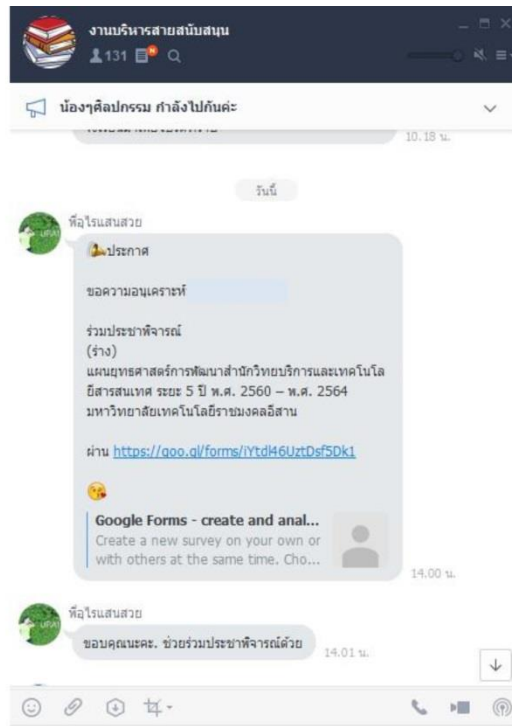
งานบริหารสายสนับสนุน
131

น้องๆศิลปกรรม กำลังไปกันค่ะ

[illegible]
10.18 น.

วันนี้

พี่อุไรแสนสวย

ประกาศ

ขอความอนุเคราะห์

ร่วมประชาพิจารณ์
(ร่าง)
แผนยุทธศาสตร์การพัฒนาสำนักวิทยบริการและเทคโนโลยีสารสนเทศ ระยะ 5 ปี พ.ศ. 2560 – พ.ศ. 2564
มหาวิทยาลัยเทคโนโลยีราชมงคลอีสาน

ผ่าน https://goo.gl/forms/iYtdl46UztDsf5Dk1

Google Forms - create and anal...
Create a new survey on your own or with others at the same time. Cho...

14.00 น.

พี่อุไรแสนสวย

ขอบคุณนะคะ. ช่วยร่วมประชาพิจารณ์ด้วย

14.01 น.